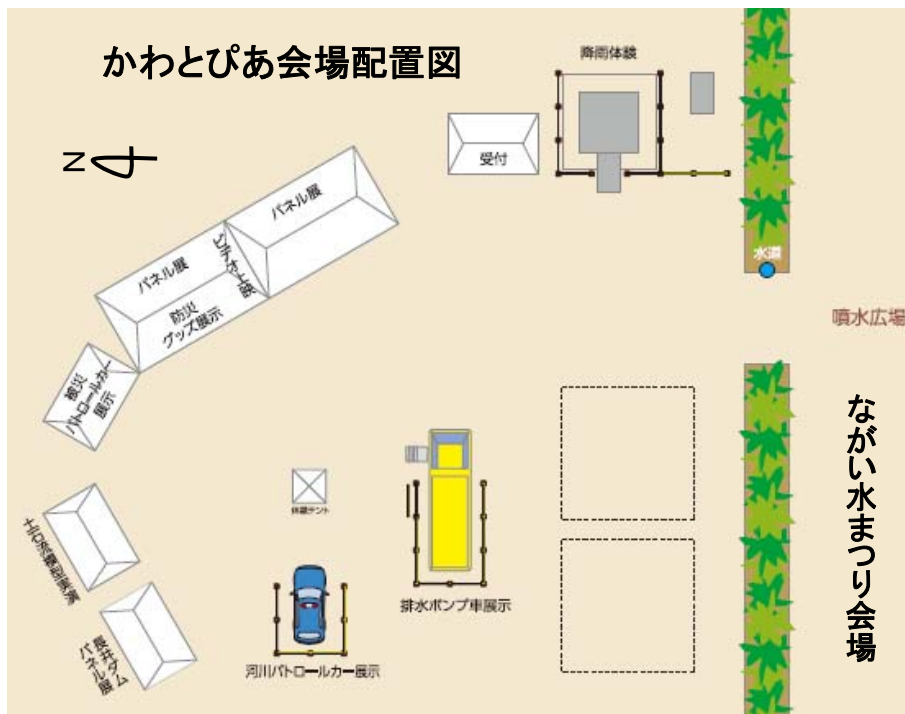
かわとぴあ会場配置図

N

降雨体験

受付

パネル展

ビデオ上映

パネル展

防災グッズ展示

水道

噴水広場

被災パトロールカー展示

ながい水まつり会場

休憩テント

排水ポンプ車展示

土砂災害展示

長井ダムパネル展

河川パトロールカー展示